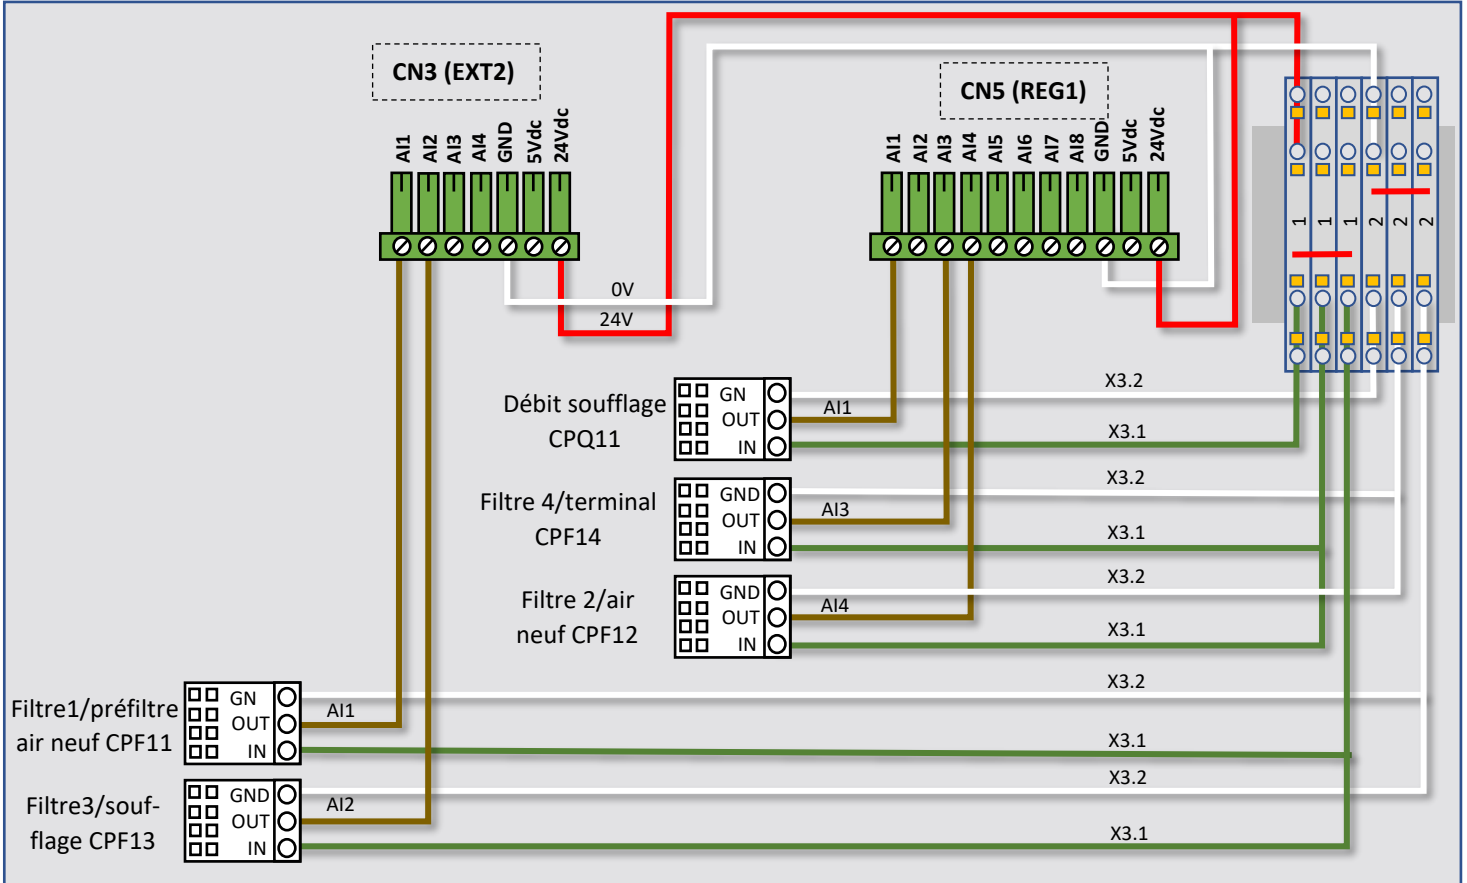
CN3 (EXT2)

AI1 AI2 AI3 AI4 GND 5Vdc 24Vdc

CN5 (REG1)

AI1 AI2 AI3 AI4 AI5 AI6 AI7 AI8 GND 5Vdc 24Vdc

0V
24V

1 1 1 2 2 2

Débit soufflage CPQ11
GN
OUT
IN
AI1
X3.2
X3.1

Filtre 4/terminal CPF14
GND
OUT
IN
AI3
X3.2
X3.1

Filtre 2/air neuf CPF12
GND
OUT
IN
AI4
X3.2
X3.1

Filtre1/préfiltre air neuf CPF11
GN
OUT
IN
AI1
X3.2
X3.1

Filtre3/soufflage CPF13
GND
OUT
IN
AI2
X3.2
X3.1